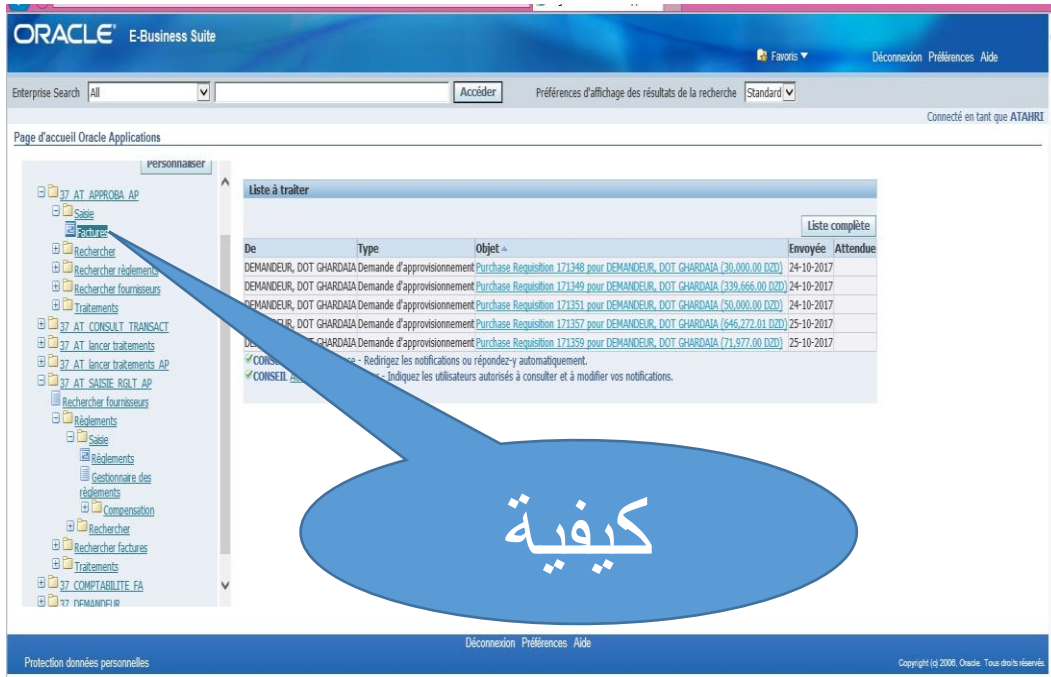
ORACLE E-Business Suite

Favoris ▼ Déconnexion Préférences Aide

Enterprise Search All Accéder Préférences d'affichage des résultats de la recherche Standard

Connecté en tant que ATAHRI

Page d'accueil Oracle Applications

Personnaliser

37_AT_APPROBA_AP
Saisie
Factures
Rechercher
Rechercher règlements
Rechercher fournisseurs
Traitements
37_AT_CONSULT_TRANSACT
37_AT_lancer traitements
37_AT_lancer traitements_AP
37_AT_SAISIE_RGLT_AP
Rechercher fournisseurs
Règlements
Saisie
Règlements
Gestionnaire des règlements
Compensation
Rechercher
Rechercher factures
Traitements
37_COMPTABILITE_FA
37_DEMANDEUR

Liste à traiter

Liste complète

| De | Type | Objet | Envoyée | Attendue |
|---|---|---|---|---|
| DEMANDEUR, DOT GHARDAIA | Demande d'approvisionnement | Purchase Requisition 171348 pour DEMANDEUR, DOT GHARDAIA (30,000.00 DZD) | 24-10-2017 | |
| DEMANDEUR, DOT GHARDAIA | Demande d'approvisionnement | Purchase Requisition 171349 pour DEMANDEUR, DOT GHARDAIA (339,666.00 DZD) | 24-10-2017 | |
| DEMANDEUR, DOT GHARDAIA | Demande d'approvisionnement | Purchase Requisition 171351 pour DEMANDEUR, DOT GHARDAIA (50,000.00 DZD) | 24-10-2017 | |
| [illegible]UR, DOT GHARDAIA | Demande d'approvisionnement | Purchase Requisition 171357 pour DEMANDEUR, DOT GHARDAIA (646,272.01 DZD) | 25-10-2017 | |
| DE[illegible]T GHARDAIA | Demande d'approvisionnement | Purchase Requisition 171359 pour DEMANDEUR, DOT GHARDAIA (71,977.00 DZD) | 25-10-2017 | |

CONSE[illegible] - Redirigez les notifications ou répondez-y automatiquement.
CONSEIL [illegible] - Indiquez les utilisateurs autorisés à consulter et à modifier vos notifications.

كيفية

Déconnexion Préférences Aide

Protection données personnelles

Copyright (c) 2006, Oracle. Tous droits réservés.